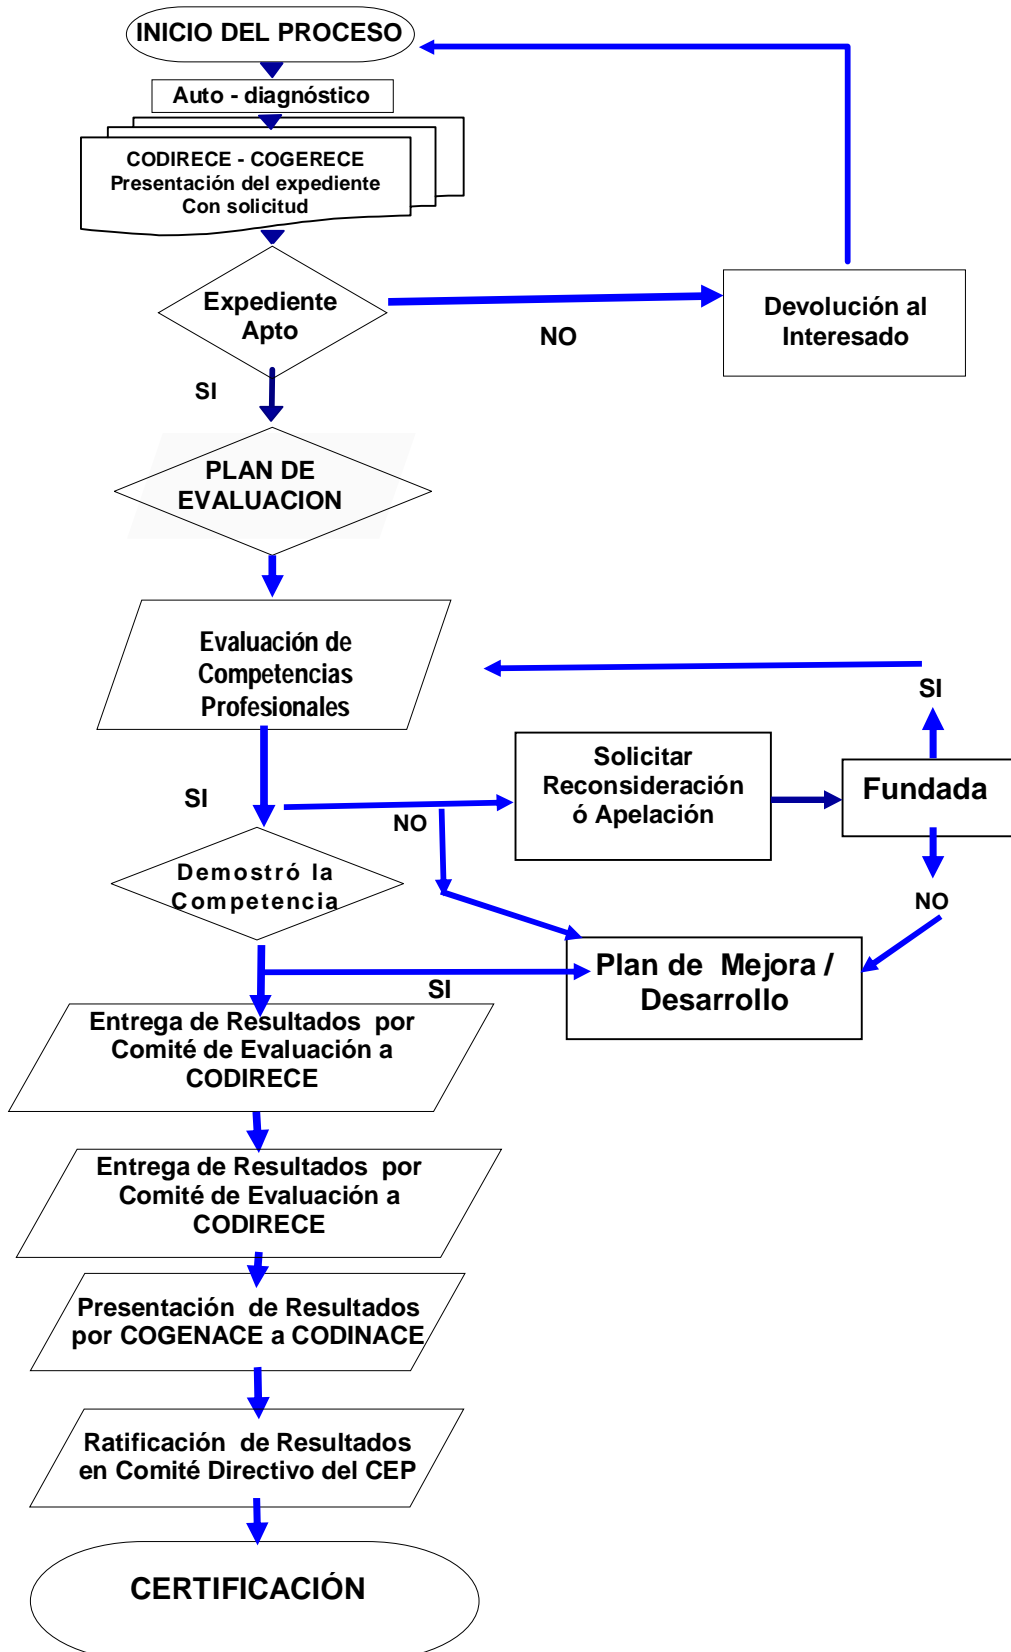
INICIO DEL PROCESO

Auto - diagnóstico

CODIRECE - COGERECE
Presentación del expediente
Con solicitud

Expediente Apto

NO

Devolución al Interesado

SI

PLAN DE EVALUACION

Evaluación de Competencias Profesionales

SI

SI

NO

Solicitar Reconsideración ó Apelación

Fundada

Demostró la Competencia

NO

Plan de Mejora / Desarrollo

SI

Entrega de Resultados por Comité de Evaluación a CODIRECE

Entrega de Resultados por Comité de Evaluación a CODIRECE

Presentación de Resultados por COGENACE a CODINACE

Ratificación de Resultados en Comité Directivo del CEP

CERTIFICACIÓN